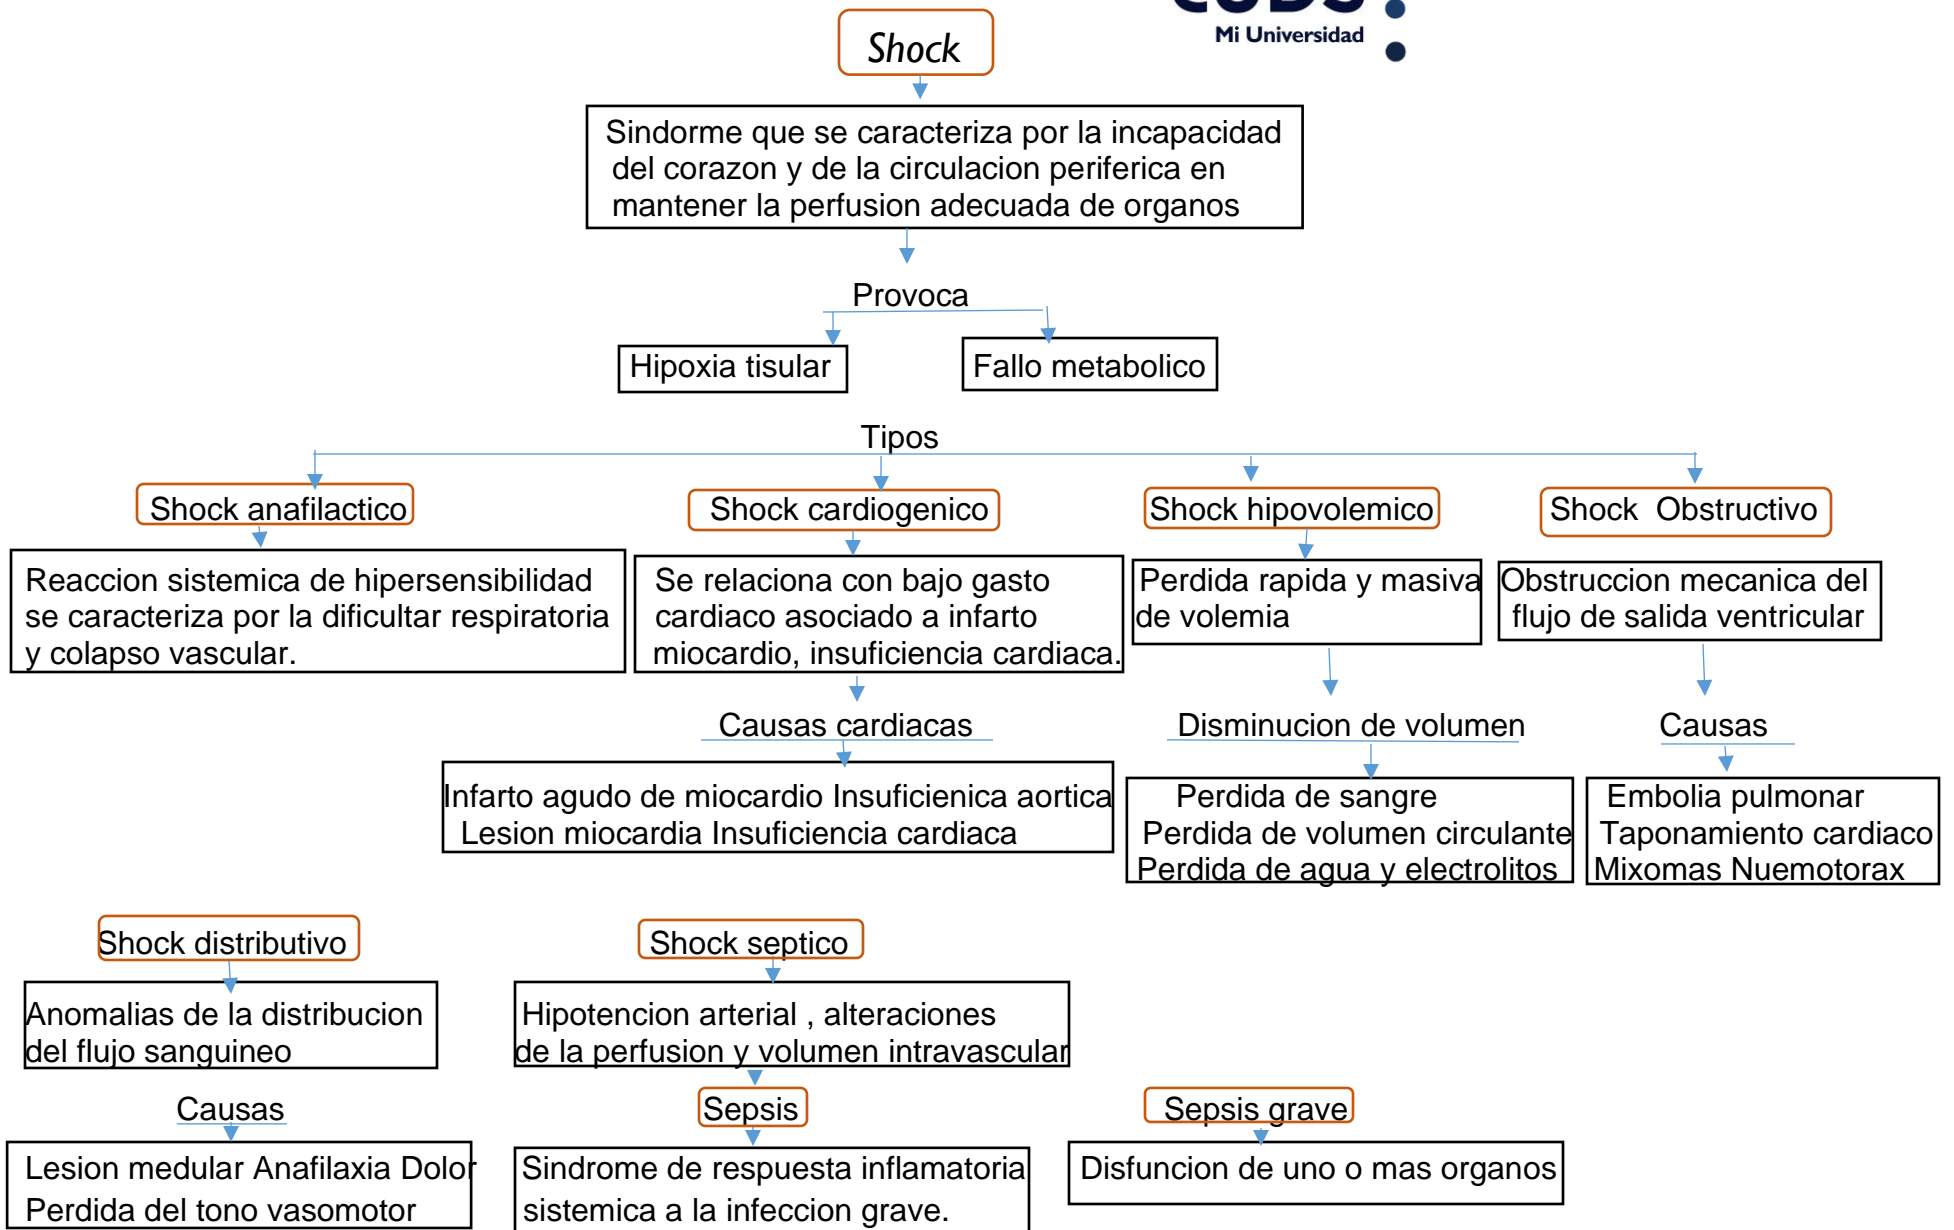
Mi Universidad

Shock

Sindorme que se caracteriza por la incapacidad del corazon y de la circulacion periferica en mantener la perfusion adecuada de organos

Provoca

Hipoxia tisular

Fallo metabolico

Tipos

Shock anafilactico

Reaccion sistemica de hipersensibilidad se caracteriza por la dificultar respiratoria y colapso vascular.

Shock cardiogenico

Se relaciona con bajo gasto cardiaco asociado a infarto miocardio, insuficiencia cardiaca.

Causas cardiacas

Infarto agudo de miocardio Insuficienica aortica Lesion miocardia Insuficiencia cardiaca

Shock hipovolemico

Perdida rapida y masiva de volemia

Disminucion de volumen

Perdida de sangre Perdida de volumen circulante Perdida de agua y electrolitos

Shock Obstructivo

Obstruccion mecanica del flujo de salida ventricular

Causas

Embolia pulmonar Taponamiento cardiaco Mixomas Nuemotorax

Shock distributivo

Anomalias de la distribucion del flujo sanguineo

Causas

Lesion medular Anafilaxia Dolor Perdida del tono vasomotor

Shock septico

Hipotencion arterial , alteraciones de la perfusion y volumen intravascular

Sepsis

Sindrome de respuesta inflamatoria sistemica a la infeccion grave.

Sepsis grave

Disfuncion de uno o mas organos